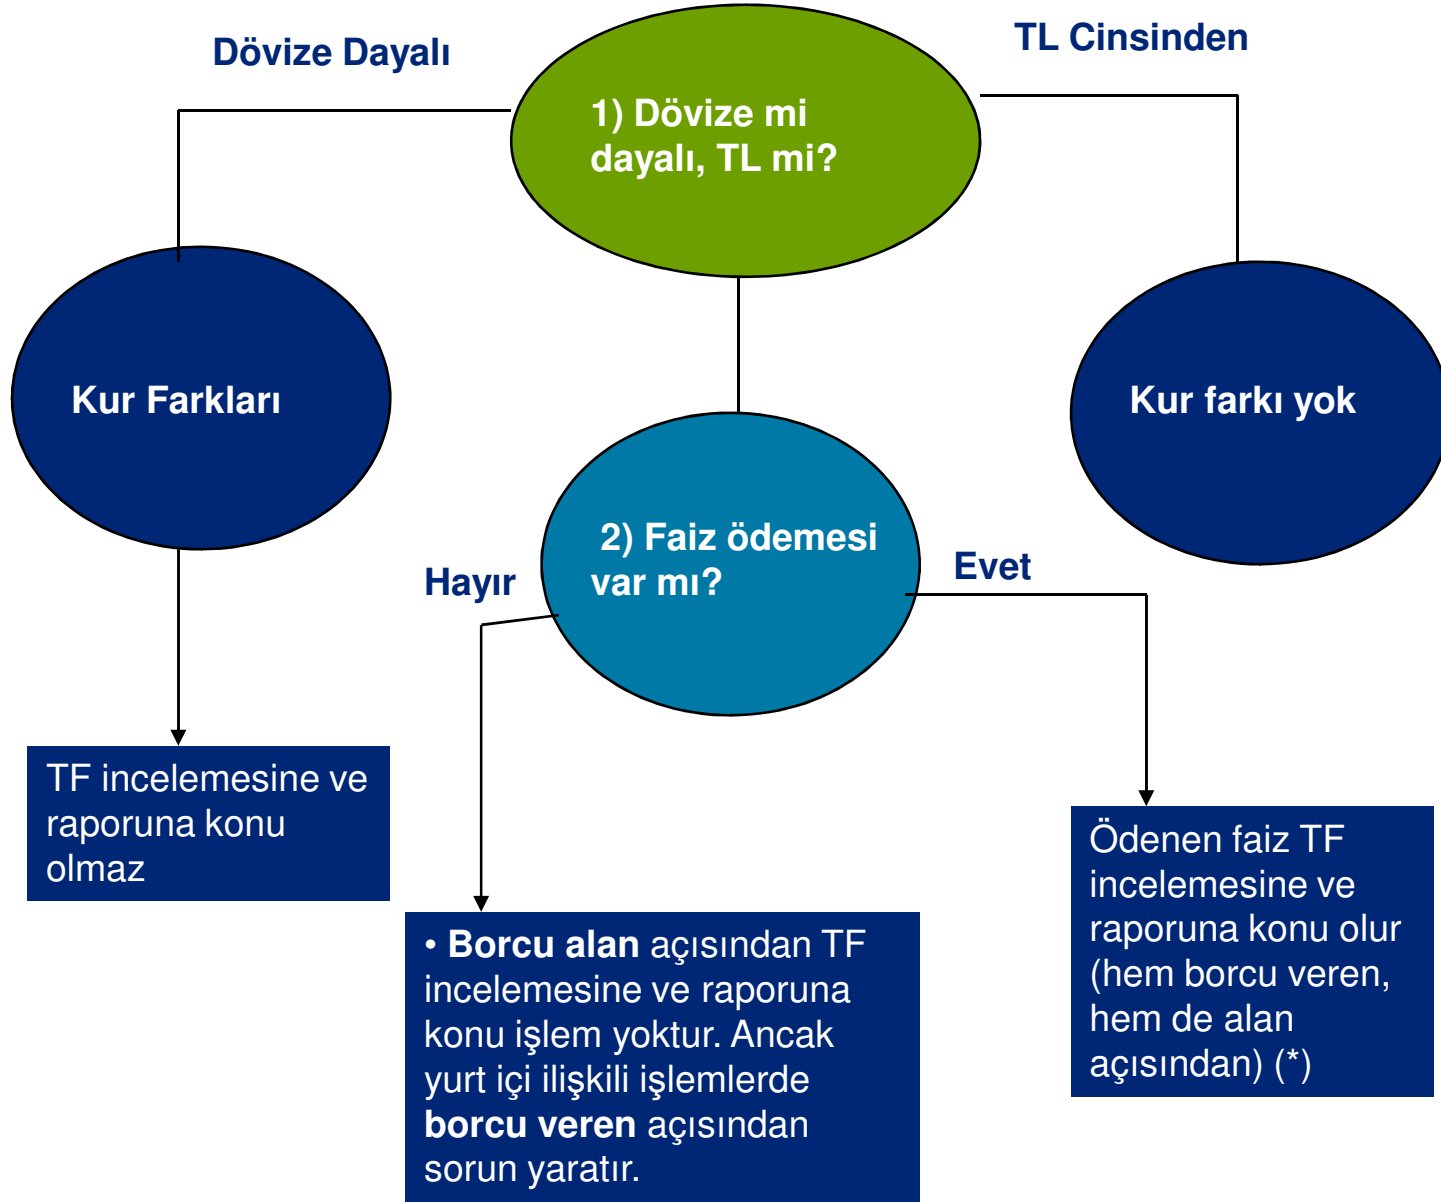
Dövize Dayalı

1) Dövize mi dayalı, TL mi?

TL Cinsinden

Kur Farkları

Kur farkı yok

2) Faiz ödemesi var mı?

Hayır

Evet

TF incelemesine ve raporuna konu olmaz

• **Borcu alan** açısından TF incelemesine ve raporuna konu işlem yoktur. Ancak yurt içi ilişkili işlemlerde **borcu veren** açısından sorun yaratır.

Ödenen faiz TF incelemesine ve raporuna konu olur (hem borcu veren, hem de alan açısından) (*)